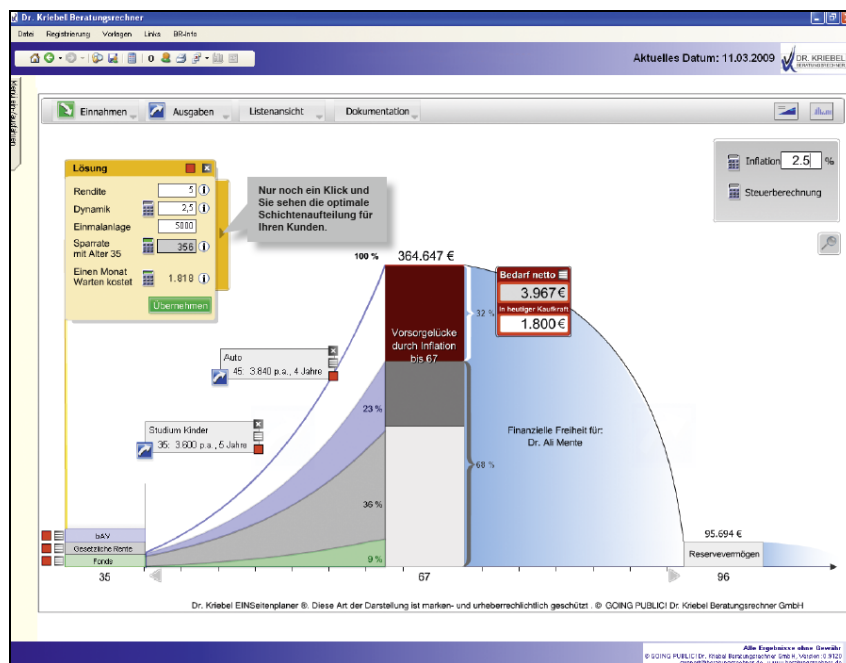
Dr. Kriebel Beratungsrechner

Datei Registrierung Vorlagen Links BR-Info

Aktuelles Datum: 11.03.2009

DR. KRIEBEL

Einnahmen Ausgaben Listenansicht Dokumentation

Lösung

Rendite 5

Dynamik 2,5

Einmalanlage 5000

Sparrate mit Alter 35 356

Einen Monat Warten kostet 1.818

Übernehmen

Nur noch ein Klick und Sie sehen die optimale Schichtenaufteilung für Ihren Kunden.

Inflation 2.5 %

Steuerberechnung

100 %

364.647 €

Bedarf netto

3.967 €

in heutiger Kaufkraft

1.800 €

32 %

Vorsorgelücke durch Inflation bis 67

Auto

45: 3.840 p.a., 4 Jahre

23 %

Studium Kinder

35: 3.600 p.a., 6 Jahre

Finanzielle Freiheit für: Dr. Ali Mente

68 %

36 %

9 %

bAV

Gesetzliche Rente

Fonds

95.694 €

Reservevermögen

35

67

96

Dr. Kriebel EINSeitenplaner ®. Diese Art der Darstellung ist marken- und urheberrechtlich geschützt . © GOING PUBLIC! Dr. Kriebel Beratungsrechner GmbH

Alle Ergebnisse ohne Gewähr
© GOING PUBLIC! Dr. Kriebel Beratungsrechner GmbH, Version 10.9120
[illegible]